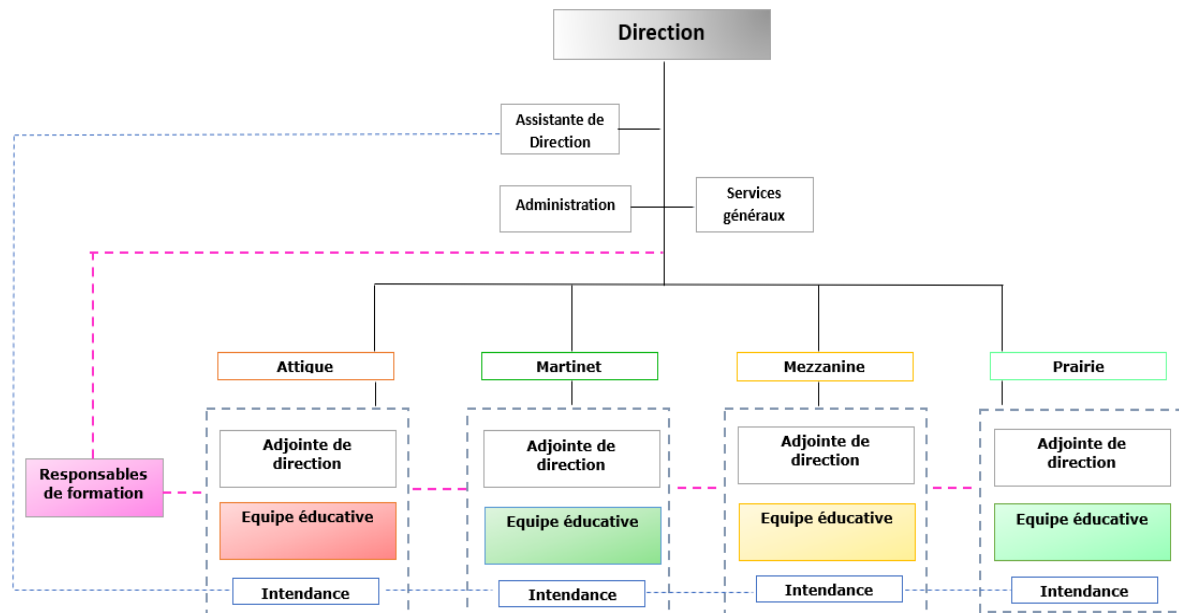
Direction

Assistante de Direction

Administration

Services généraux

Attique

Martinet

Mezzanine

Prairie

Responsables de formation

Adjointe de direction

Equipe éducative

Intendance

Adjointe de direction

Equipe éducative

Intendance

Adjointe de direction

Equipe éducative

Intendance

Adjointe de direction

Equipe éducative

Intendance